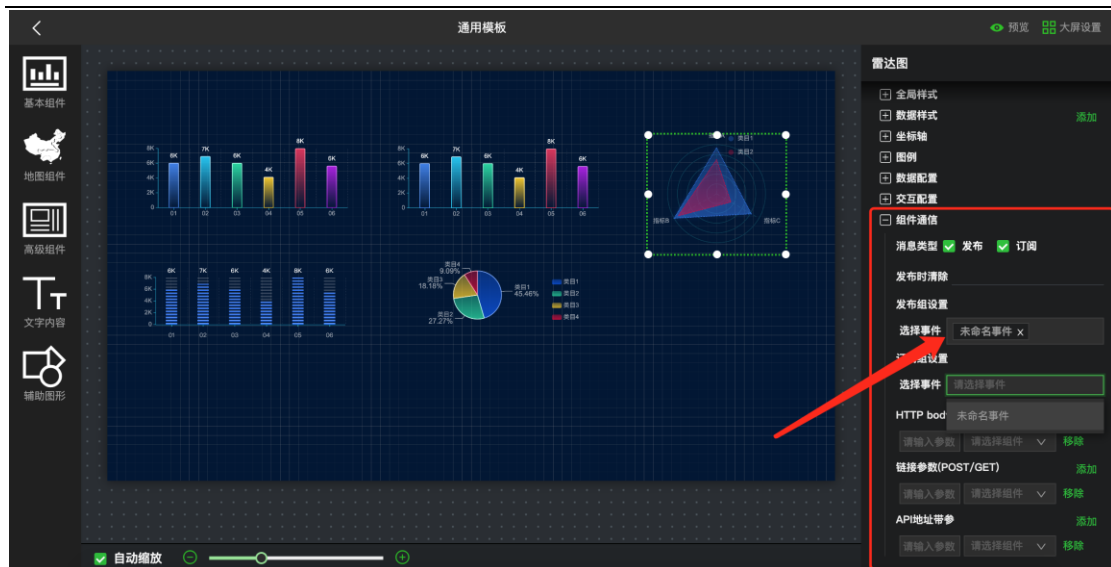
通用模板

预览 大屏设置

基本组件
地图组件
高级组件
文字内容
辅助图形

8K 6K 4K 2K 0
6K 7K 6K 4K 8K 6K
01 02 03 04 05 06

8K 6K 4K 2K 0
6K 7K 6K 4K 8K 6K
01 02 03 04 05 06

8K 6K 4K 2K 0
6K 7K 6K 4K 6K 6K
01 02 03 04 05 06

类目4 9.09%
类目3 18.18%
类目2 27.27%
类目1 45.46%
类目1
类目2
类目3
类目4

类目1
类目2
指标B
指标C

雷达图
全局样式
数据样式 添加
坐标轴
图例
数据配置
交互配置
组件通信
消息类型 发布 订阅
发布时清除
发布组设置
选择事件 未命名事件 x
订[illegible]组设置
选择事件 请选择事件
HTTP bod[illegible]
未命名事件
请输入参数 请选择组件 移除
链接参数(POST/GET) 添加
请输入参数 请选择组件 移除
API地址带参 添加
请输入参数 请选择组件 移除

自动缩放